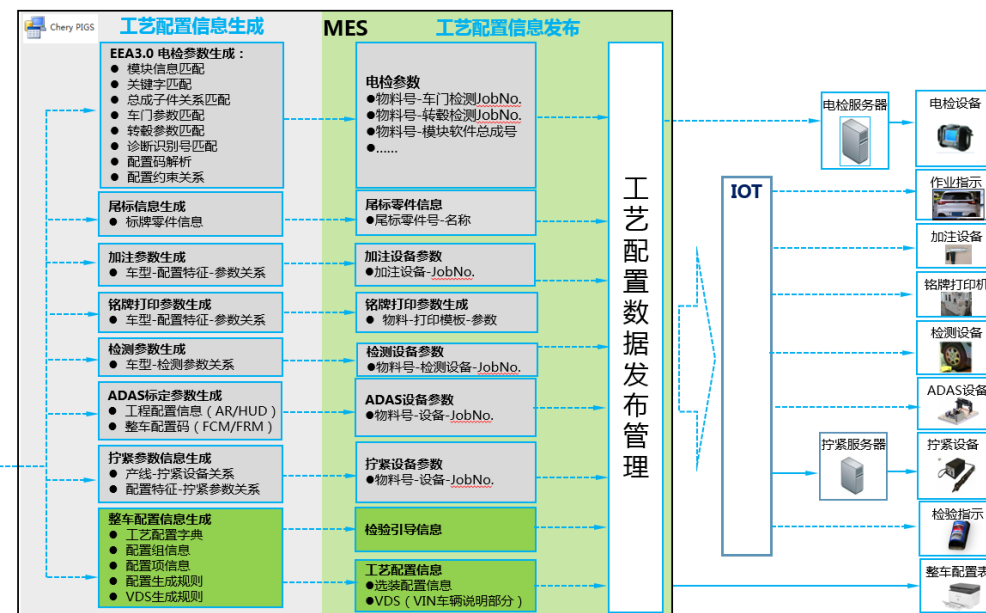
Chery PIGS
工艺配置信息生成
MES
工艺配置信息发布

EEA3.0 电检参数生成：
● 模块信息匹配
● 关键字匹配
● 总成子件关系匹配
● 车门参数匹配
● 转毂参数匹配
● 诊断识别号匹配
● 配置码解析
● 配置约束关系

尾标信息生成
● 标牌零件信息

加注参数生成
● 车型-配置特征-参数关系

铭牌打印参数生成
● 车型-配置特征-参数关系

检测参数生成
● 车型-检测参数关系

ADAS标定参数生成
● 工程配置信息（AR/HUD）
● 整车配置码（FCM/FRM）

拧紧参数信息生成
● 产线-拧紧设备关系
● 配置特征-拧紧参数关系

整车配置信息生成
● 工艺配置字典
● 配置组信息
● 配置项信息
● 配置生成规则
● VDS生成规则

电检参数
●物料号-车门检测JobNo.
●物料号-转毂检测JobNo.
●物料号-模块软件总成号
●……

尾标零件信息
●尾标零件号-名称

加注设备参数
●加注设备-JobNo.

铭牌打印参数生成
● 物料-打印模板-参数

检测设备参数
●物料号-检测设备-JobNo.

ADAS设备参数
●物料号-设备-JobNo.

拧紧设备参数
●物料号-设备-JobNo.

检验引导信息

工艺配置信息
●选装配置信息
●VDS（VIN车辆说明部分）

工艺配置数据发布管理

IOT

电检服务器
拧紧服务器

电检设备
作业指示
加注设备
铭牌打印机
检测设备
ADAS设备
拧紧设备
检验指示
整车配置表